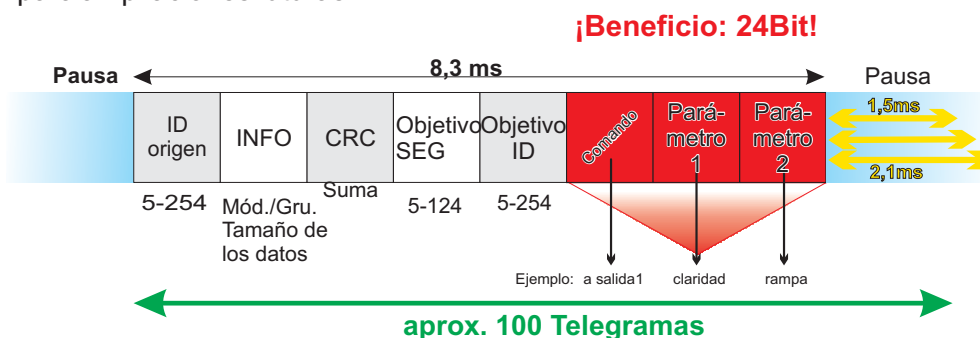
¡Beneficio: 24Bit!

Pausa

8,3 ms

Pausa

| ID origen | INFO | CRC | Objetivo SEG | Objetivo ID | Comando | Parámetro 1 | Parámetro 2 |
|---|---|---|---|---|---|---|---|
| 5-254 | Mód./Gru. Tamaño de los datos | Suma | 5-124 | 5-254 | | | |

1,5ms

2,1ms

Ejemplo: a salida1 claridad rampa

aprox. 100 Telegramas